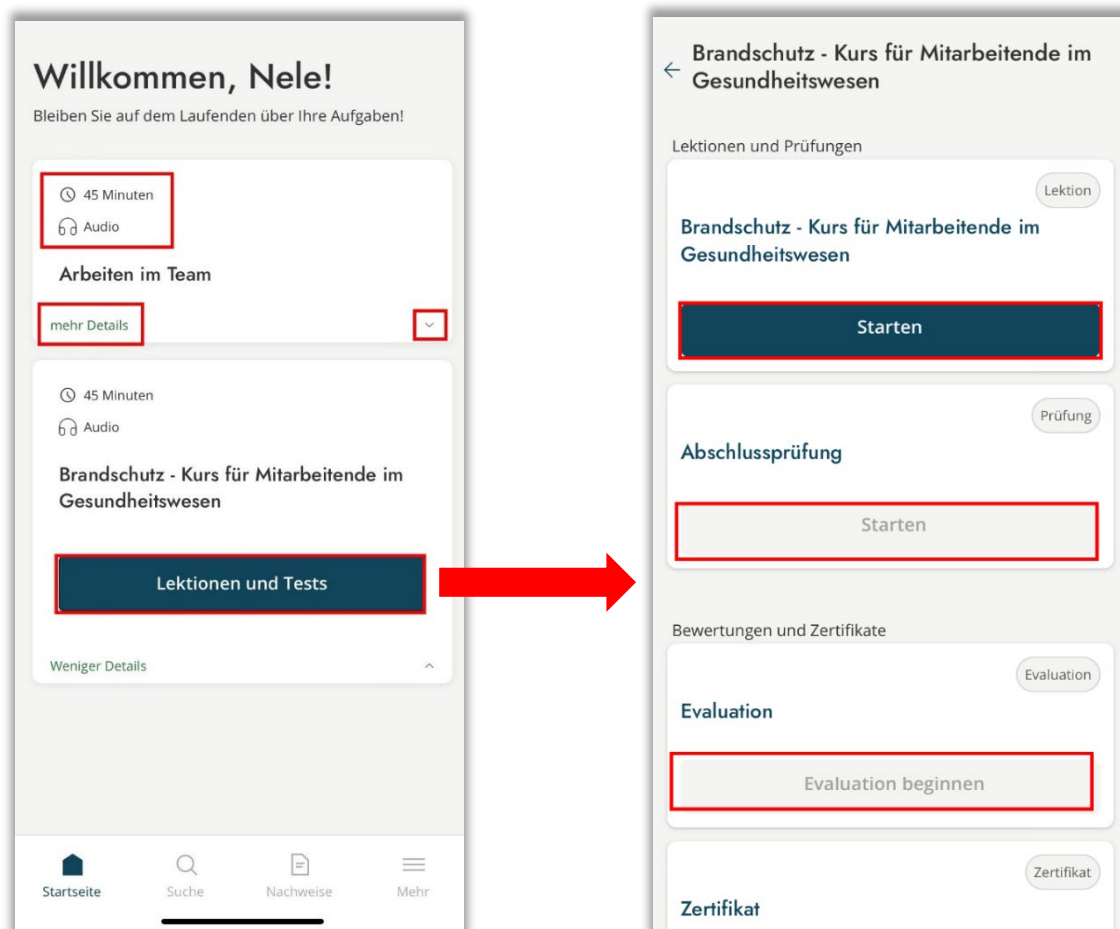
Willkommen, Nele!

Bleiben Sie auf dem Laufenden über Ihre Aufgaben!

45 Minuten
Audio

Arbeiten im Team

mehr Details

45 Minuten
Audio

Brandschutz - Kurs für Mitarbeitende im Gesundheitswesen

Lektionen und Tests

Weniger Details

Startseite
Suche
Nachweise
Mehr

Brandschutz - Kurs für Mitarbeitende im Gesundheitswesen

Lektionen und Prüfungen

Lektion

Brandschutz - Kurs für Mitarbeitende im Gesundheitswesen

Starten

Prüfung

Abschlussprüfung

Starten

Bewertungen und Zertifikate

Evaluation

Evaluation

Evaluation beginnen

Zertifikat

Zertifikat